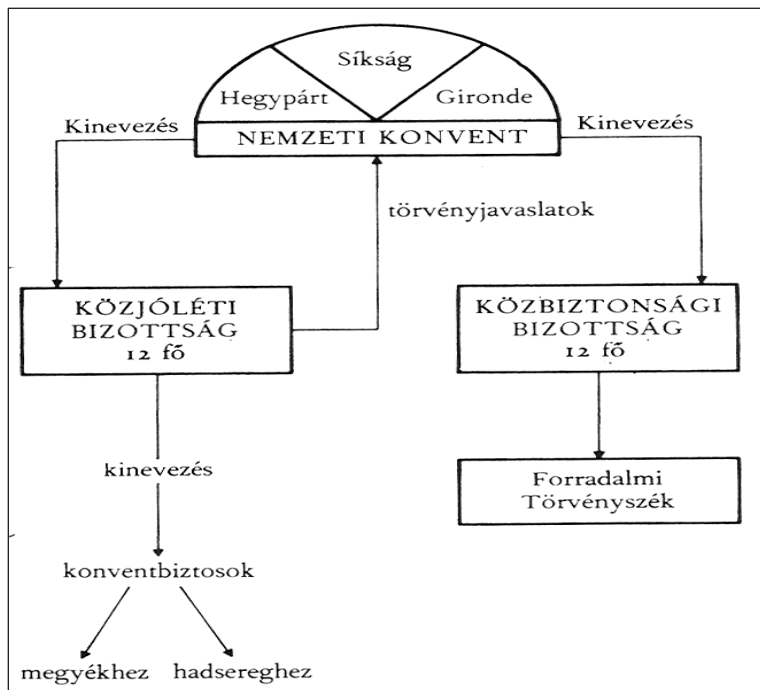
Síkság

Hegypárt

Gironde

NEMZETI KONVENT

Kinevezés

Kinevezés

törvényjavaslatok

KÖZJÓLÉTI BIZOTTSÁG 12 fő

KÖZBIZTONSÁGI BIZOTTSÁG 12 fő

kinevezés

Forradalmi Törvényszék

konventbiztosok

megyékhez

hadsereghez